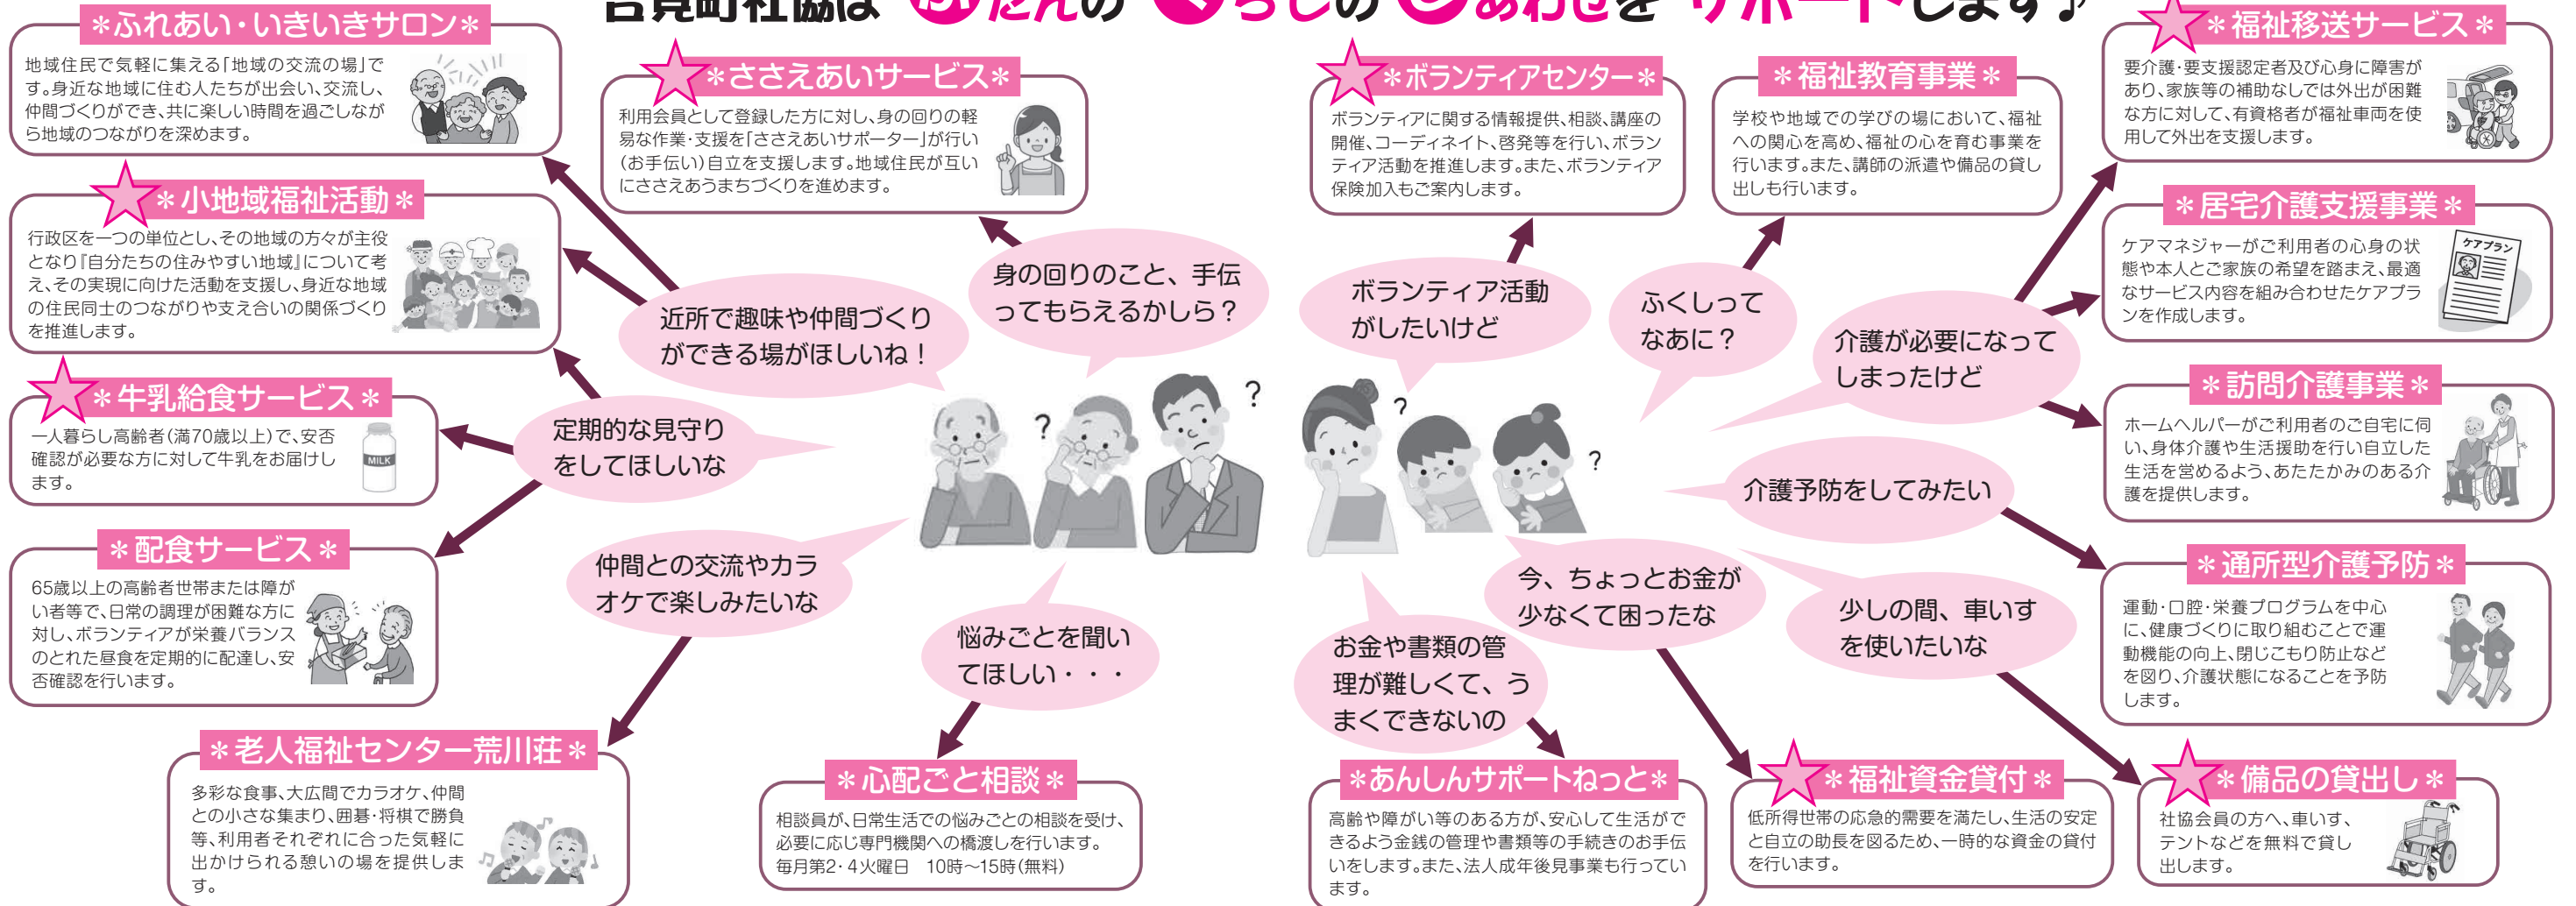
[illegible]町社協は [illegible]だんの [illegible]らしの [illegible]あわせを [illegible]ポートします♪

＊ふれあい・いきいきサロン＊
地域住民で気軽に集える「地域の交流の場」です。身近な地域に住む人たちが出会い、交流し、仲間づくりができ、共に楽しい時間を過ごしながら地域のつながりを深めます。

＊小地域福祉活動＊
行政区を一つの単位とし、その地域の方々が主役となり『自分たちの住みやすい地域』について考え、その実現に向けた活動を支援し、身近な地域の住民同士のつながりや支え合いの関係づくりを推進します。

＊牛乳給食サービス＊
一人暮らし高齢者（満70歳以上）で、安否確認が必要な方に対して牛乳をお届けします。

MILK

＊配食サービス＊
65歳以上の高齢者世帯または障がい者等で、日常の調理が困難な方に対し、ボランティアが栄養バランスのとれた昼食を定期的に配達し、安否確認を行います。

＊老人福祉センター荒川荘＊
多彩な食事、大広間でカラオケ、仲間との小さな集まり、囲碁・将棋で勝負等、利用者それぞれに合った気軽に出かけられる憩いの場を提供します。

＊ささえあいサービス＊
利用会員として登録した方に対し、身の回りの軽易な作業・支援を「ささえあいサポーター」が行い（お手伝い）自立を支援します。地域住民が互いにささえあうまちづくりを進めます。

近所で趣味や仲間づくりができる場がほしいね！

身の回りのこと、手伝ってもらえるかしら？

定期的な見守りをしてほしいな

仲間との交流やカラオケで楽しみたいな

悩みごとを聞いてほしい・・・

＊心配ごと相談＊
相談員が、日常生活での悩みごとの相談を受け、必要に応じ専門機関への橋渡しを行います。
毎月第2・4火曜日　10時〜15時（無料）

＊ボランティアセンター＊
ボランティアに関する情報提供、相談、講座の開催、コーディネイト、啓発等を行い、ボランティア活動を推進します。また、ボランティア保険加入もご案内します。

＊福祉教育事業＊
学校や地域での学びの場において、福祉への関心を高め、福祉の心を育む事業を行います。また、講師の派遣や備品の貸し出しも行います。

ボランティア活動がしたいけど

ふくしってなあに？

介護が必要になってしまったけど

介護予防をしてみたい

今、ちょっとお金が少なくて困ったな

少しの間、車いすを使いたいな

お金や書類の管理が難しくて、うまくできないの

＊あんしんサポートねっと＊
高齢や障がい等のある方が、安心して生活ができるよう金銭の管理や書類等の手続きのお手伝いをします。また、法人成年後見事業も行っています。

＊福祉資金貸付＊
低所得世帯の応急的需要を満たし、生活の安定と自立の助長を図るため、一時的な資金の貸付を行います。

＊備品の貸出し＊
社協会員の方へ、車いす、テントなどを無料で貸し出します。

＊福祉移送サービス＊
要介護・要支援認定者及び心身に障害があり、家族等の補助なしでは外出が困難な方に対して、有資格者が福祉車両を使用して外出を支援します。

＊居宅介護支援事業＊
ケアマネジャーがご利用者の心身の状態や本人とご家族の希望を踏まえ、最適なサービス内容を組み合わせたケアプランを作成します。

ケアプラン

＊訪問介護事業＊
ホームヘルパーがご利用者のご自宅に伺い、身体介護や生活援助を行い自立した生活を営めるよう、あたたかみのある介護を提供します。

＊通所型介護予防＊
運動・口腔・栄養プログラムを中心に、健康づくりに取り組むことで運動機能の向上、閉じこもり防止などを図り、介護状態になることを予防します。